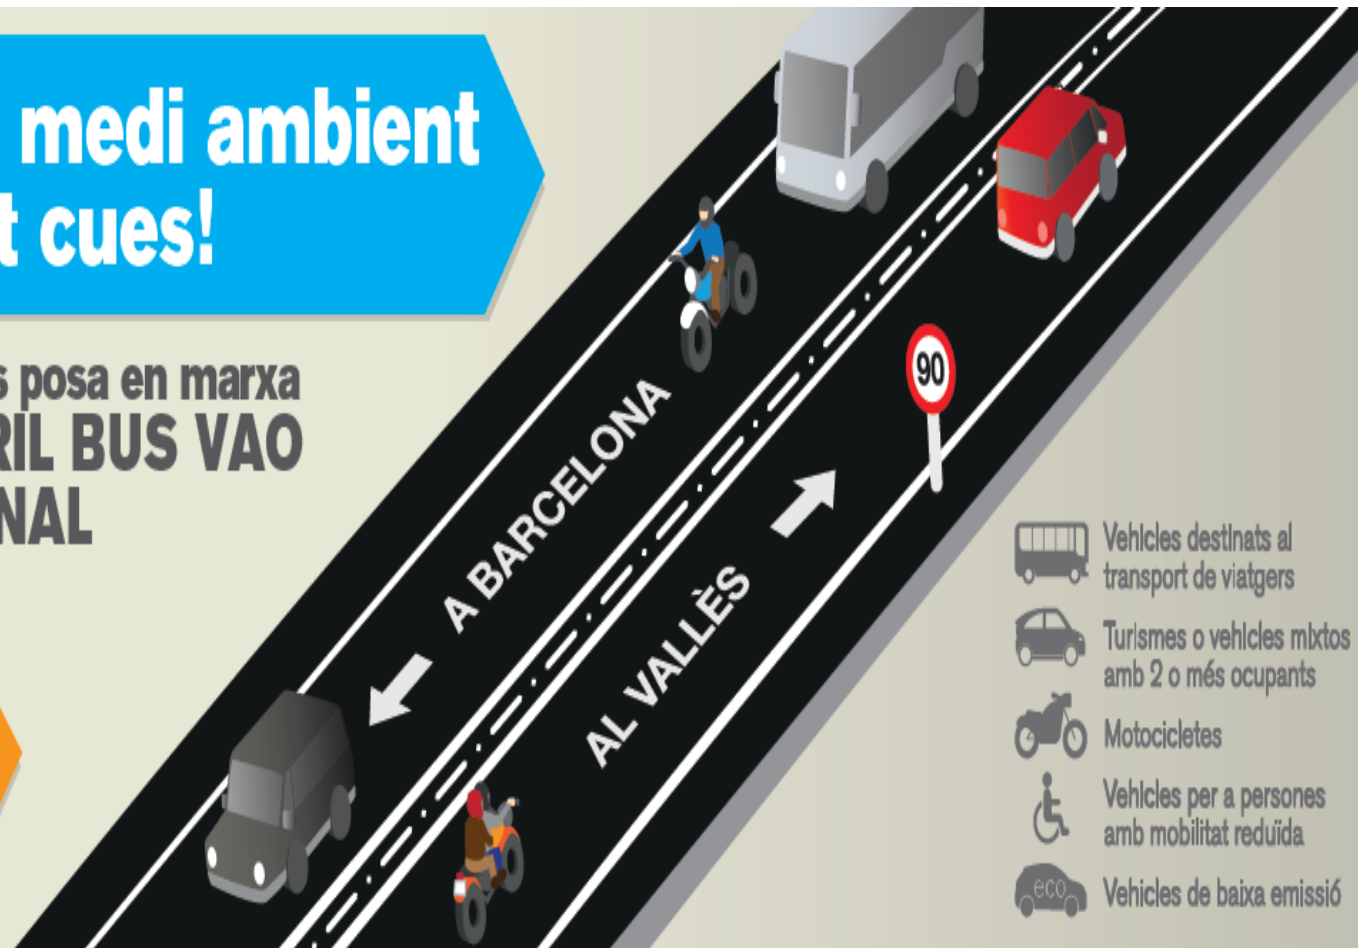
medi ambient
t cues!

s posa en marxa
RIL BUS VAO
NAL

A BARCELONA

AL VALLÈS

90

Vehicles destinats al transport de viatgers

Turismes o vehicles mixtos amb 2 o més ocupants

Motocicletes

Vehicles per a persones amb mobilitat reduïda

eco

Vehicles de baixa emissió